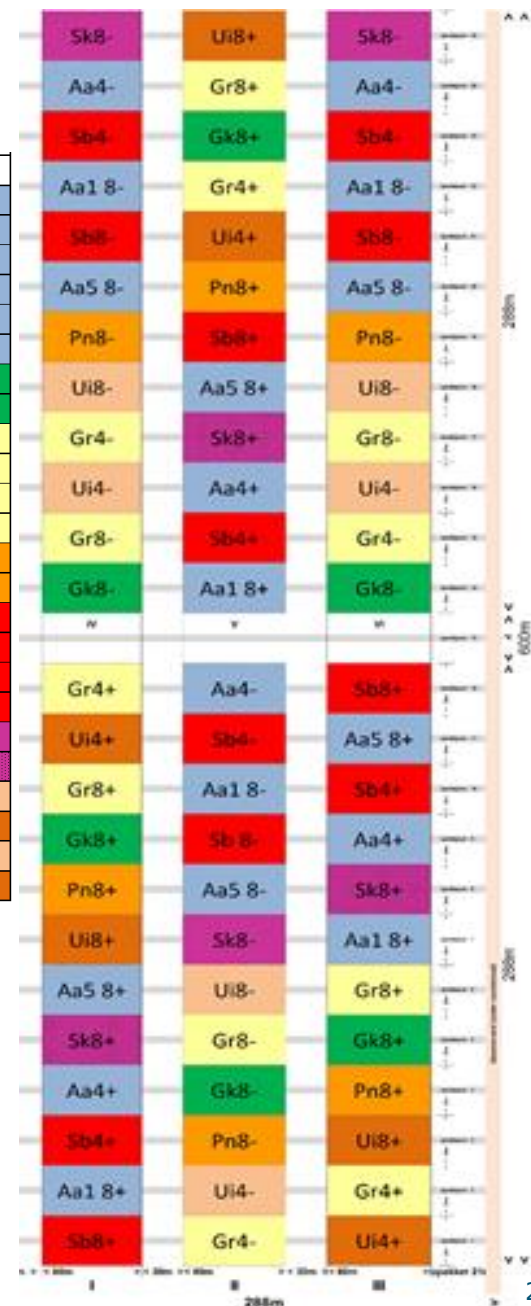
| Sk8- | Ui8+ | Sk8- |
|---|---|---|
| Aa4- | Gr8+ | Aa4- |
| Sb4- | Gk8+ | Sb4- |
| Aa1 8- | Gr4+ | Aa1 8- |
| Sb8- | Ui4+ | Sb8- |
| Aa5 8- | Pn8+ | Aa5 8- |
| Pn8- | Sb8+ | Pn8- |
| Ui8- | Aa5 8+ | Ui8- |
| Gr4- | Sk8+ | Gr8- |
| Ui4- | Aa4+ | Ui4- |
| Gr8- | Sb4+ | Gr4- |
| Gk8- | Aa1 8+ | Gk8- |

| Gr4+ | Aa4- | Sb8+ |
|---|---|---|
| Ui4+ | Sb4- | Aa5 8+ |
| Gr8+ | Aa1 8- | Sb4+ |
| Gk8+ | Sb 8- | Aa4+ |
| Pn8+ | Aa5 8- | Sk8+ |
| Ui8+ | Sk8- | Aa1 8+ |
| Aa5 8+ | Ui8- | Gr8+ |
| Sk8+ | Gr8- | Gk8+ |
| Aa4+ | Gk8- | Pn8+ |
| Sb4+ | Pn8- | Ui8+ |
| Aa1 8+ | Ui4- | Gr4+ |
| Sb8+ | Gr4- | Ui4+ |

288m

600m

288m

I II III

288m

2